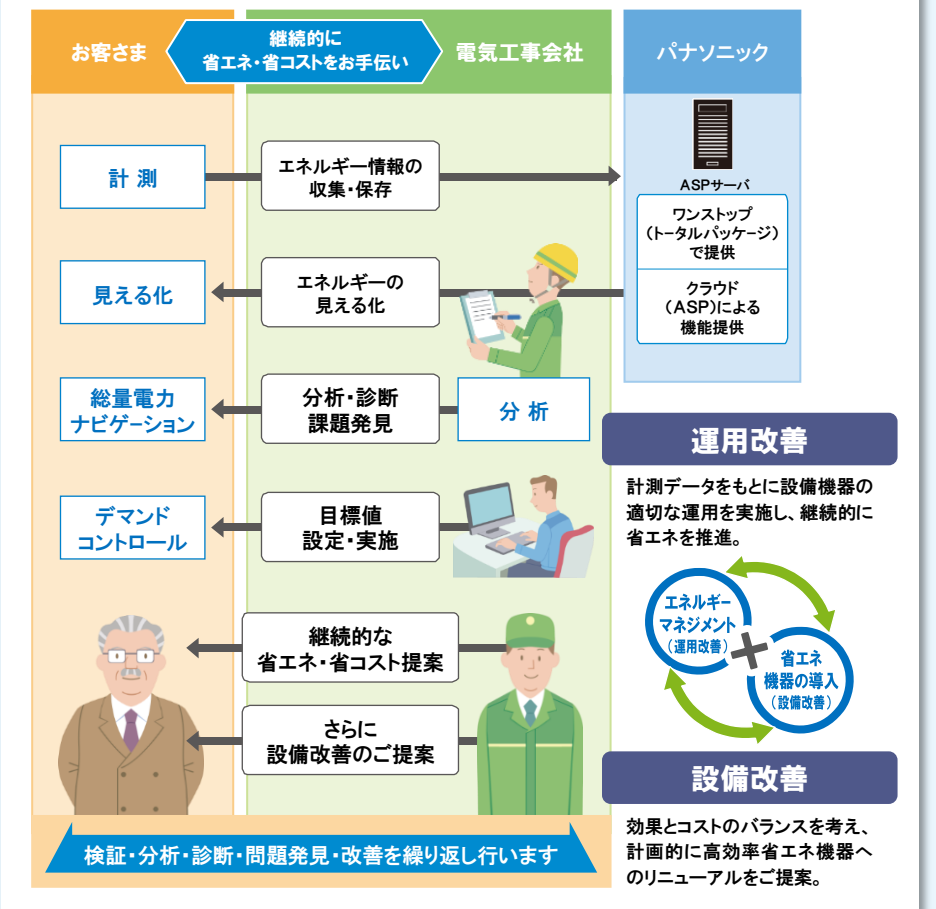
お客さま

継続的に
省エネ・省コストをお手伝い

電気工事会社

パナソニック

計 測

エネルギー情報の
収集・保存

ASPサーバ

ワンストップ
(トータルパッケージ)
で提供

クラウド
(ASP)による
機能提供

見える化

エネルギーの
見える化

総量電力
ナビゲーション

分析・診断
課題発見

分 析

運用改善

計測データをもとに設備機器の適切な運用を実施し、継続的に省エネを推進。

デマンド
コントロール

目標値
設定・実施

エネルギー
マネジメント
(運用改善)

省エネ
機器の導入
(設備改善)

継続的な
省エネ・省コスト提案

さらに
設備改善のご提案

設備改善

効果とコストのバランスを考え、計画的に高効率省エネ機器へのリニューアルをご提案。

検証・分析・診断・問題発見・改善を繰り返し行います